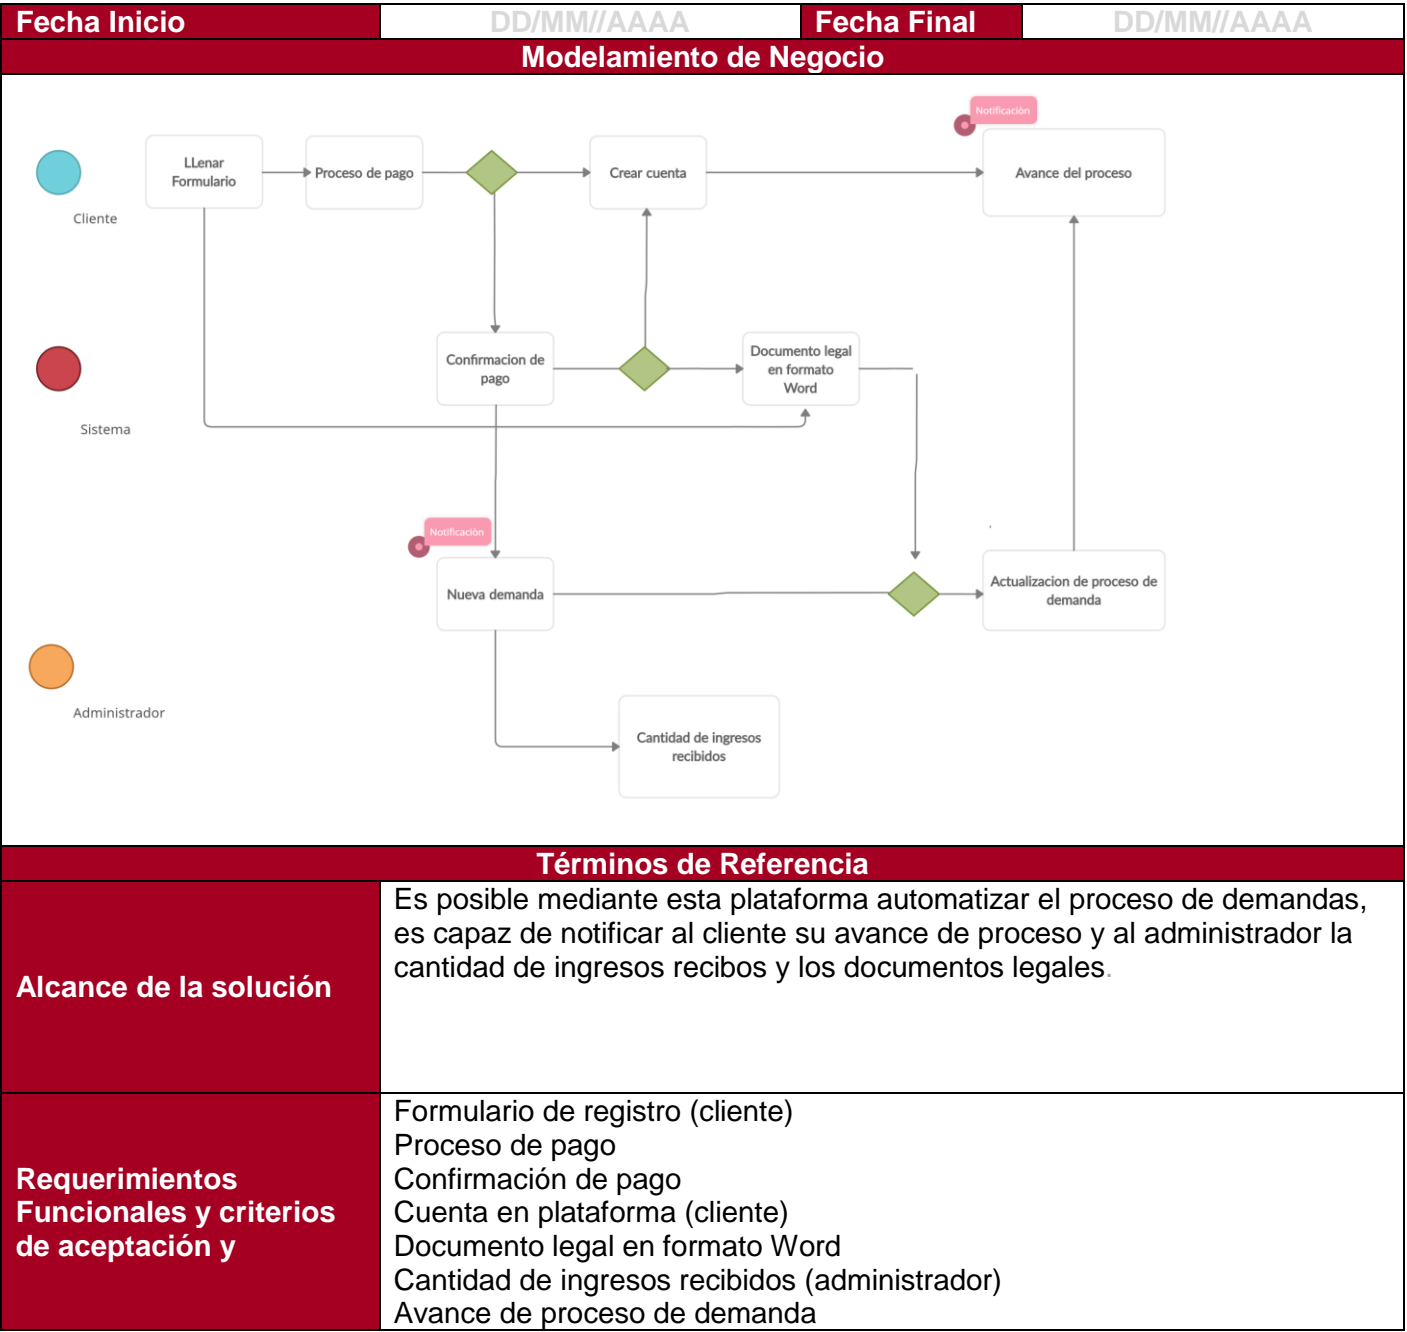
| Fecha Inicio | DD/MM//AAAA | Fecha Final | DD/MM//AAAA |
|---|---|---|---|

Modelamiento de Negocio

Cliente

Sistema

Administrador

LLenar Formulario

Proceso de pago

Crear cuenta

Notificación

Avance del proceso

Confirmacion de pago

Documento legal en formato Word

Notificación

Nueva demanda

Actualizacion de proceso de demanda

Cantidad de ingresos recibidos

Términos de Referencia

| Alcance de la solución | Es posible mediante esta plataforma automatizar el proceso de demandas, es capaz de notificar al cliente su avance de proceso y al administrador la cantidad de ingresos recibos y los documentos legales. |
|---|---|
| Requerimientos Funcionales y criterios de aceptación y | Formulario de registro (cliente)<br>Proceso de pago<br>Confirmación de pago<br>Cuenta en plataforma (cliente)<br>Documento legal en formato Word<br>Cantidad de ingresos recibidos (administrador)<br>Avance de proceso de demanda |